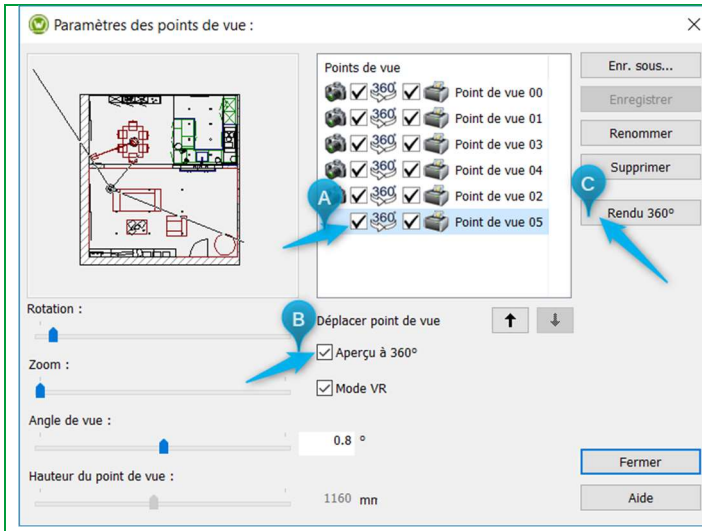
Paramètres des points de vue :

Points de vue
360 Point de vue 00
360 Point de vue 01
360 Point de vue 03
360 Point de vue 04
360 Point de vue 02
360 Point de vue 05

Enr. sous...
Enregistrer
Renommer
Supprimer
Rendu 360°

A
B
C

Rotation :
Zoom :
Angle de vue :
0.8 °
Hauteur du point de vue :
1160 mn

Déplacer point de vue
Aperçu à 360°
Mode VR

Fermer
Aide